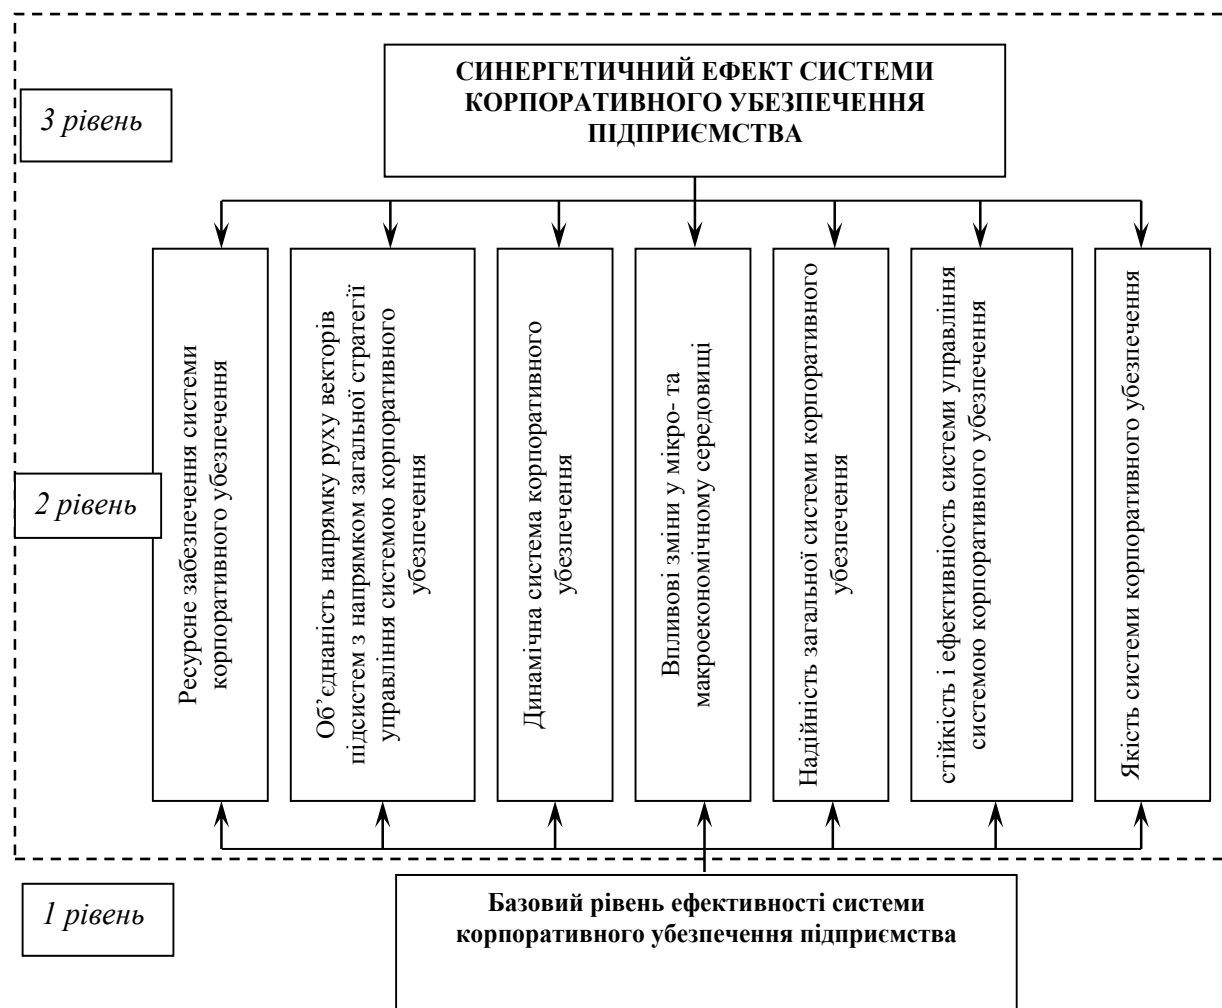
3 рівень

СИНЕРГЕТИЧНИЙ ЕФЕКТ СИСТЕМИ КОРПОРАТИВНОГО УБЕЗПЕЧЕННЯ ПІДПРИЄМСТВА

2 рівень

Ресурсне забезпечення системи корпоративного убезпечення

Об’єднаність напрямку руху векторів підсистем з напрямком загальної стратегії управління системою корпоративного убезпечення

Динамічна система корпоративного убезпечення

Впливові зміни у мікро- та макроекономічному середовищі

Надійність загальної системи корпоративного убезпечення

стійкість і ефективність системи управління системою корпоративного убезпечення

Якість системи корпоративного убезпечення

1 рівень

Базовий рівень ефективності системи корпоративного убезпечення підприємства